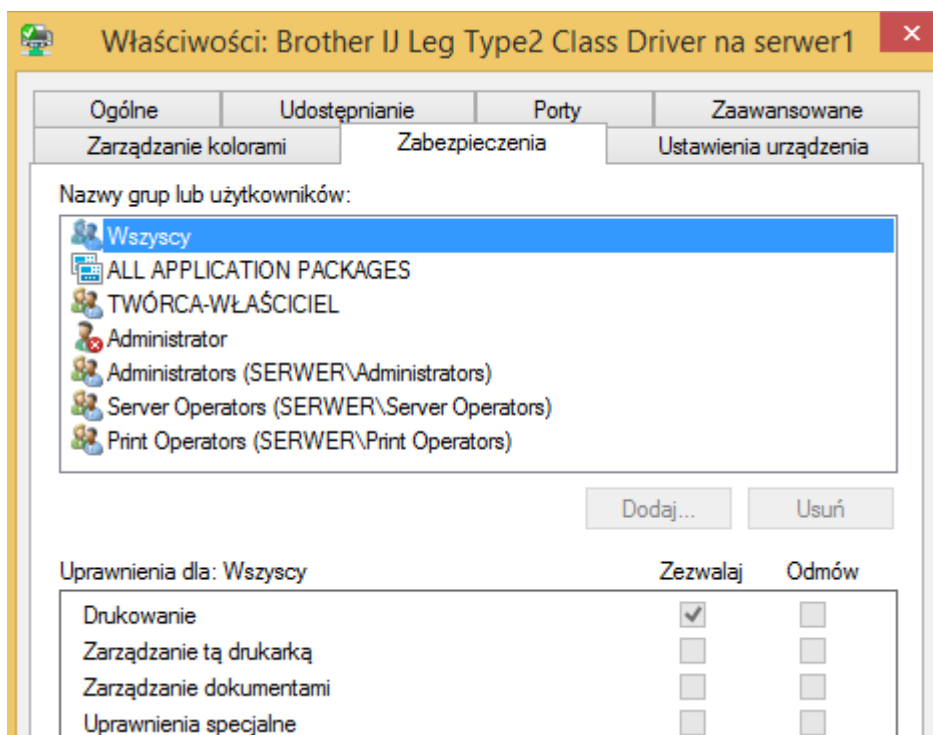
Właściwości: Brother IJ Leg Type2 Class Driver na serwer1

Ogólne | Udostępnianie | Porty | Zaawansowane
Zarządzanie kolorami | Zabezpieczenia | Ustawienia urządzenia

Nazwy grup lub użytkowników:

Wszyscy
ALL APPLICATION PACKAGES
TWÓRCA-WŁAŚCICIEL
Administrator
Administrators (SERWER\Administrators)
Server Operators (SERWER\Server Operators)
Print Operators (SERWER\Print Operators)

Dodaj... Usuń

| Uprawnienia dla: Wszyscy | Zezwalaj | Odmów |
|---|---|---|
| Drukowanie | ✓ | |
| Zarządzanie tą drukarką | | |
| Zarządzanie dokumentami | | |
| Uprawnienia specjalne | | |